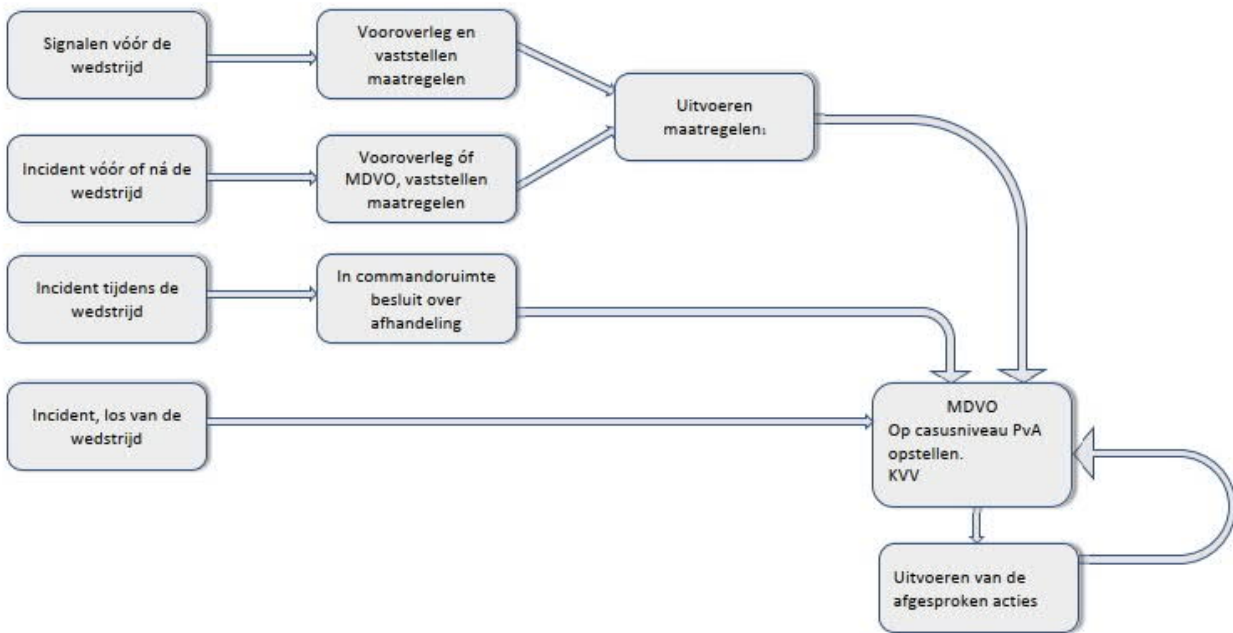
Signalen vóór de wedstrijd

Vooroverleg en vaststellen maatregelen

Uitvoeren maatregelen$_1$

Incident vóór of ná de wedstrijd

Vooroverleg óf MDVO, vaststellen maatregelen

Incident tijdens de wedstrijd

In commandoruimte besluit over afhandeling

Incident, los van de wedstrijd

MDVO
Op casusniveau PvA opstellen.
KVV

Uitvoeren van de afgesproken acties